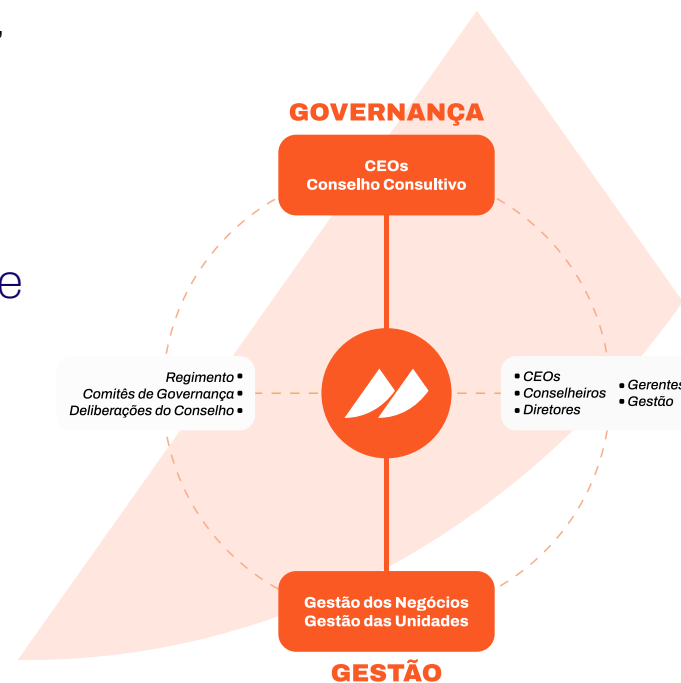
GOVERNANÇA

CEOs
Conselho Consultivo

e

Regimento •
Comitês de Governança •
Deliberações do Conselho •

• CEOs
• Conselheiros
• Diretores

• Gerentes
• Gestão

Gestão dos Negócios
Gestão das Unidades

GESTÃO